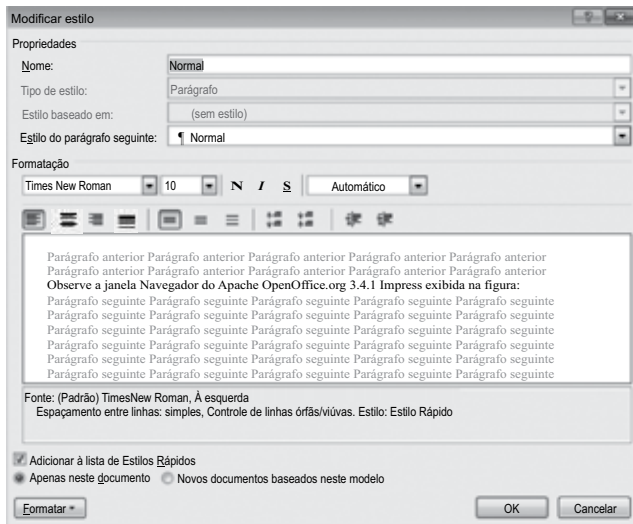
Modificar estilo

Propriedades

Nome: Normal

Tipo de estilo: Parágrafo

Estilo baseado em: (sem estilo)

Estilo do parágrafo seguinte: ¶ Normal

Formatação

Times New Roman 10 N I S Automático

Parágrafo anterior Parágrafo anterior Parágrafo anterior Parágrafo anterior Parágrafo anterior Parágrafo anterior Parágrafo anterior Parágrafo anterior Parágrafo anterior Parágrafo anterior

Observe a janela Navegador do Apache OpenOffice.org 3.4.1 Impress exibida na figura:

Parágrafo seguinte Parágrafo seguinte Parágrafo seguinte Parágrafo seguinte Parágrafo seguinte Parágrafo seguinte Parágrafo seguinte Parágrafo seguinte Parágrafo seguinte Parágrafo seguinte Parágrafo seguinte Parágrafo seguinte Parágrafo seguinte Parágrafo seguinte Parágrafo seguinte Parágrafo seguinte Parágrafo seguinte Parágrafo seguinte Parágrafo seguinte Parágrafo seguinte Parágrafo seguinte Parágrafo seguinte Parágrafo seguinte Parágrafo seguinte Parágrafo seguinte Parágrafo seguinte Parágrafo seguinte Parágrafo seguinte Parágrafo seguinte Parágrafo seguinte Parágrafo seguinte Parágrafo seguinte Parágrafo seguinte Parágrafo seguinte Parágrafo seguinte

Fonte: (Padrão) TimesNew Roman, À esquerda
Espaçamento entre linhas: simples, Controle de linhas órfãs/viúvas. Estilo: Estilo Rápido

Adicionar à lista de Estilos Rápidos

Apenas neste documento Novos documentos baseados neste modelo

Formatar OK Cancelar